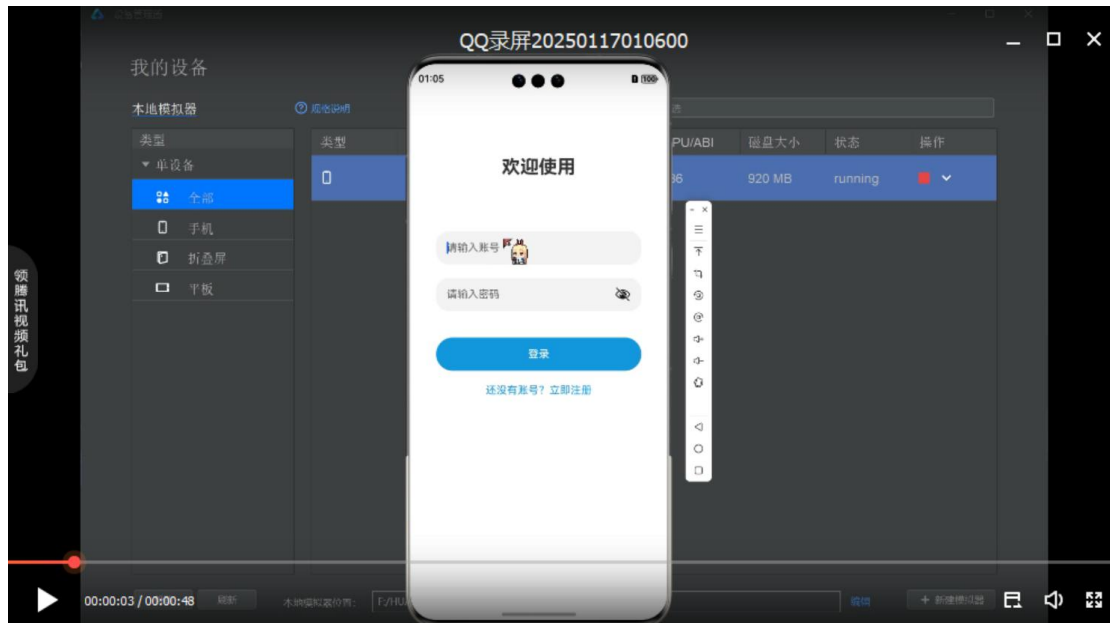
QQ录屏20250117010600

我的设备

本地模拟器

类型

▾ 单设备

全部

手机

折叠屏

平板

类型

PU/ABI

磁盘大小

状态

操作

36

920 MB

running

01:05

欢迎使用

请输入账号

请输入密码

登录

还没有账号？立即注册

领腾讯视频礼包

00:00:03 / 00:00:48

刷新

本地模拟器位置：

+ 新建模拟器